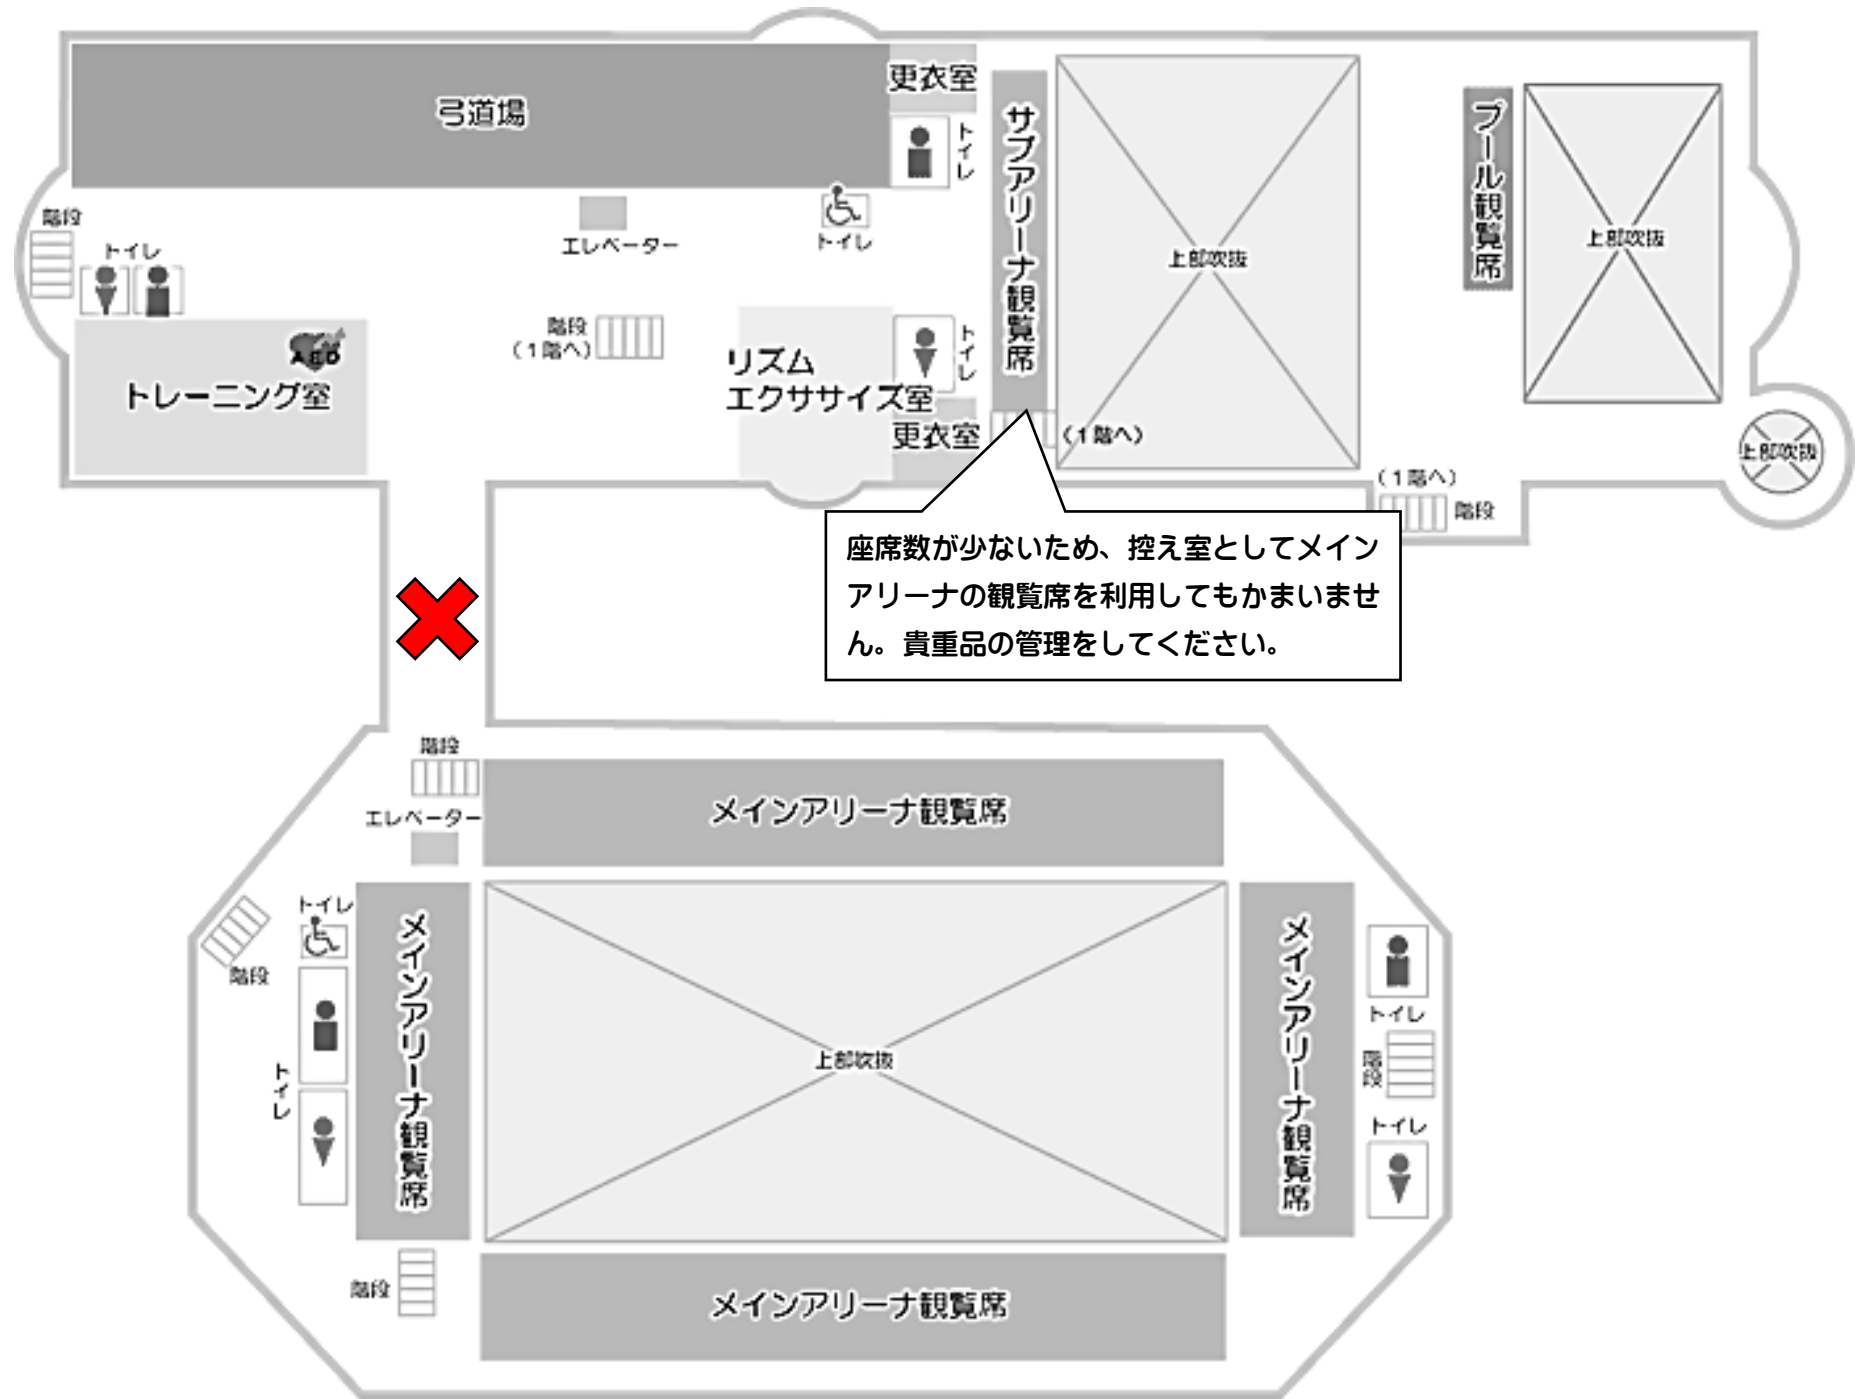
弓道場

更衣室

トイレ

サブアリーナ観覧席

上部吹抜

プール観覧席

上部吹抜

階段

トイレ

エレベーター

トイレ

AED

トレーニング室

階段
（1階へ）

リズム
エクササイズ室

トイレ

更衣室

（1階へ）

上部吹抜

（1階へ）
階段

座席数が少ないため、控え室としてメインアリーナの観覧席を利用してもかまいません。貴重品の管理をしてください。

階段

エレベーター

メインアリーナ観覧席

トイレ

階段

トイレ

メインアリーナ観覧席

上部吹抜

メインアリーナ観覧席

トイレ

階段

トイレ

階段

メインアリーナ観覧席